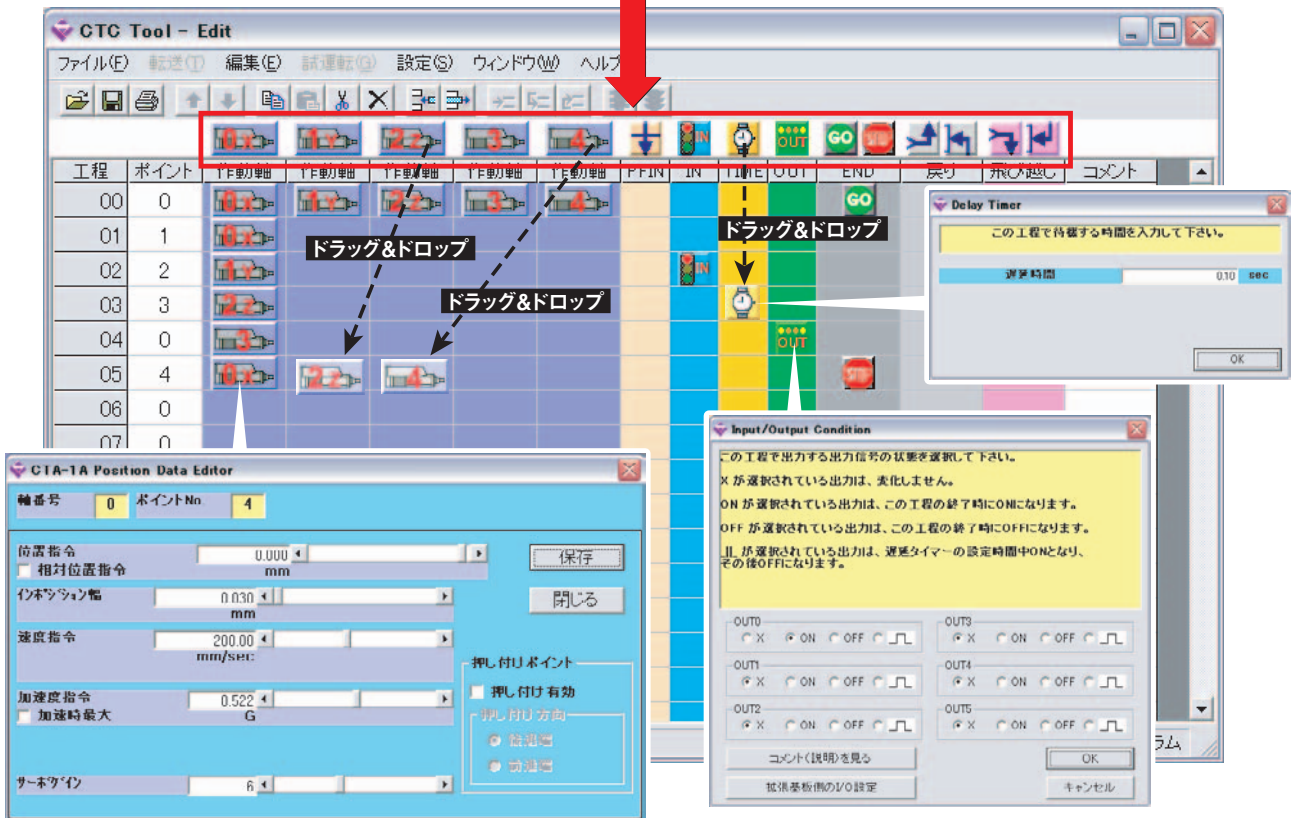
CTC Tool - Edit

ファイル(F) 転送(T) 編集(E) 試運転(G) 設定(S) ウィンドウ(W) ヘルプ

0 1 2 3 4 IN TIME OUT GO STOP

工程 ポイント 作動軸 作動軸 作動軸 作動軸 作動軸 PPIN IN TIME OUT END 戻り 飛び越し コメント

| 工程 | ポイント |
|---|---|
| 00 | 0 |
| 01 | 1 |
| 02 | 2 |
| 03 | 3 |
| 04 | 0 |
| 05 | 4 |
| 06 | 0 |
| 07 | 0 |

ドラッグ&ドロップ
ドラッグ&ドロップ
ドラッグ&ドロップ

Delay Timer
この工程で待機する時間を入力して下さい。
遅延時間 0.10 sec
OK

CTA-1A Position Data Editor
軸番号 0 ポイントNo 4
位置指令 0.000 mm
相対位置指令
インポジション幅 0.030 mm
速度指令 200.00 mm/sec
加速度指令 0.522 G
加速時最大
サーボゲイン 6
保存
閉じる
押し付けポイント
押し付け 有効
押し付け方向
前進端
後退端

Input/Output Condition
この工程で出力する出力信号の状態を選択して下さい。
X が選択されている出力は、変化しません。
ON が選択されている出力は、この工程の終了時にONになります。
OFF が選択されている出力は、この工程の終了時にOFFになります。
⎍ が選択されている出力は、遅延タイマーの設定時間中ONとなり、その後OFFになります。
OUT0 X ON OFF
OUT1 X ON OFF
OUT2 X ON OFF
OUT3 X ON OFF
OUT4 X ON OFF
OUT5 X ON OFF
コメント(説明)を見る
拡張基板側のI/O設定
OK
キャンセル
ラム